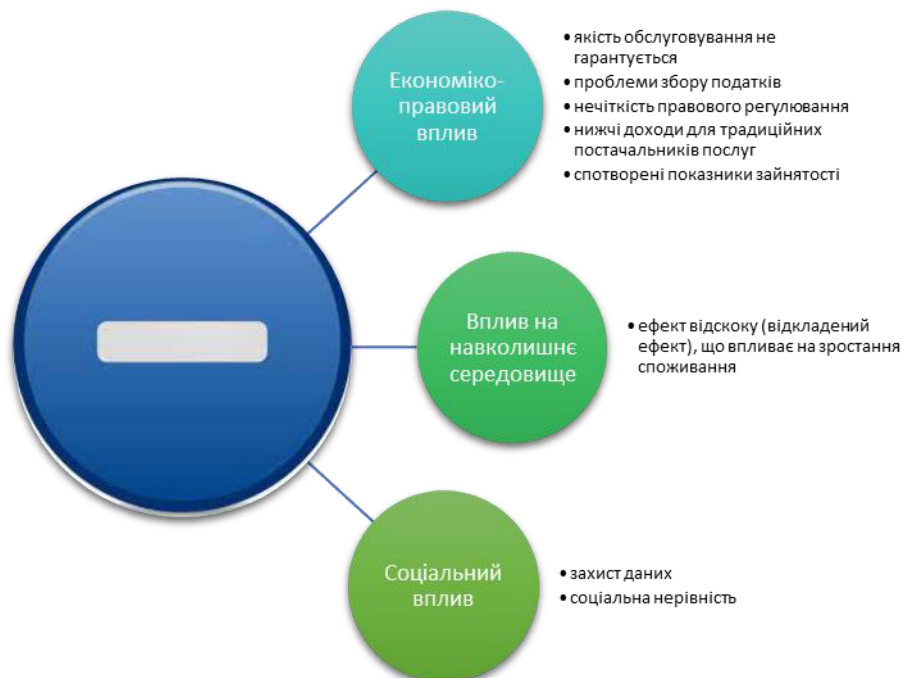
Економіко-правовий вплив

• якість обслуговування не гарантується
• проблеми збору податків
• нечіткість правового регулювання
• нижчі доходи для традиційних постачальників послуг
• спотворені показники зайнятості

Вплив на навколишнє середовище

• ефект відскоку (відкладений ефект), що впливає на зростання споживання

Соціальний вплив

• захист даних
• соціальна нерівність